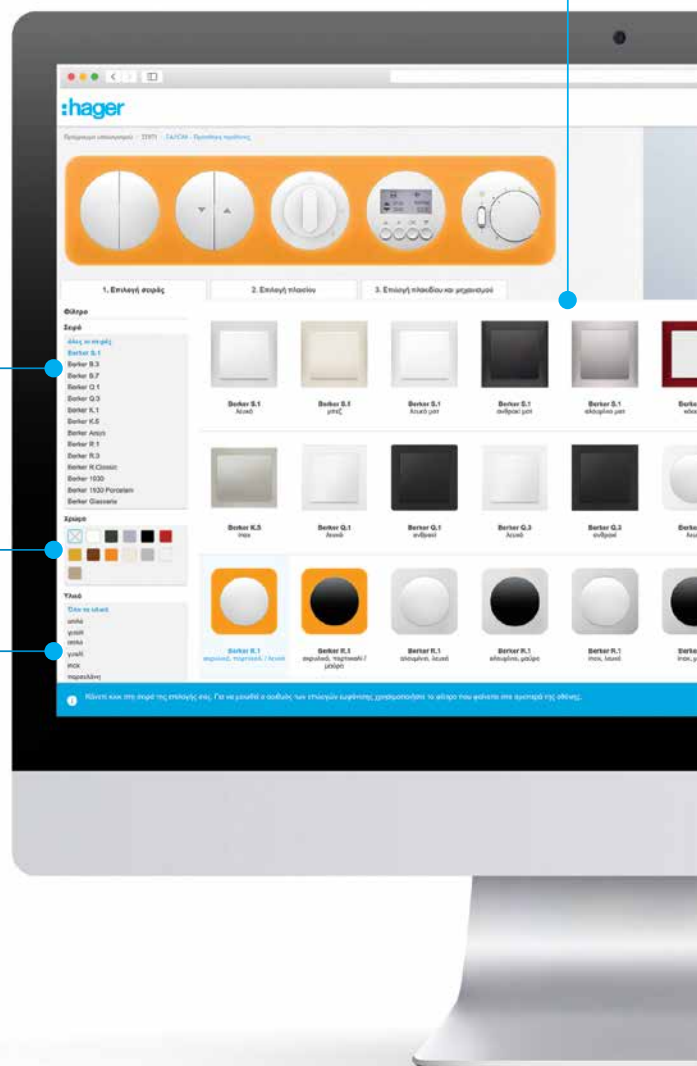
:hager

Πρόγραμμα επιλογής > ΣΠΙΤΙ > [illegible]

1. Επιλογή σειράς

2. Επιλογή πλαισίου

3. Επιλογή πλαισίου και μηχανισμού

Φίλτρο

Σειρά

Όλες οι σειρές
Berker S.1
Berker B.3
Berker B.7
Berker Q.1
Berker Q.3
Berker K.1
Berker K.5
Berker Arsys
Berker R.1
Berker R.3
Berker R.Classic
Berker 1930
Berker 1930 Porzellan
Berker Glasserie

Χρώμα

Υλικό

Όλα τα υλικά
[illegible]
γυαλί
ατσάλι
γυαλί
inox
πορσελάνη

Berker S.1
λευκό

Berker S.1
μπεζ

Berker S.1
λευκό ματ

Berker S.1
ανθρακί ματ

Berker S.1
αλουμίνιο ματ

Berke
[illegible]

Berker K.5
inox

Berker Q.1
λευκό

Berker Q.1
ανθρακί

Berker Q.3
λευκό

Berker Q.3
ανθρακί

Berke
λευ

Berker R.1
ακρυλικό, πορτοκαλί / λευκό

Berker R.1
ακρυλικό, πορτοκαλί / μαύρο

Berker R.1
αλουμίνιο, λευκό

Berker R.1
αλουμίνιο, μαύρο

Berker R.1
inox, λευκό

Berke
inox, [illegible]

Κάντε κλικ στη σειρά της επιλογής σας. Για να μειωθεί ο αριθμός των στοιχείων εμφάνισης χρησιμοποιήστε το φίλτρο που φαίνεται στα αριστερά της οθόνης.